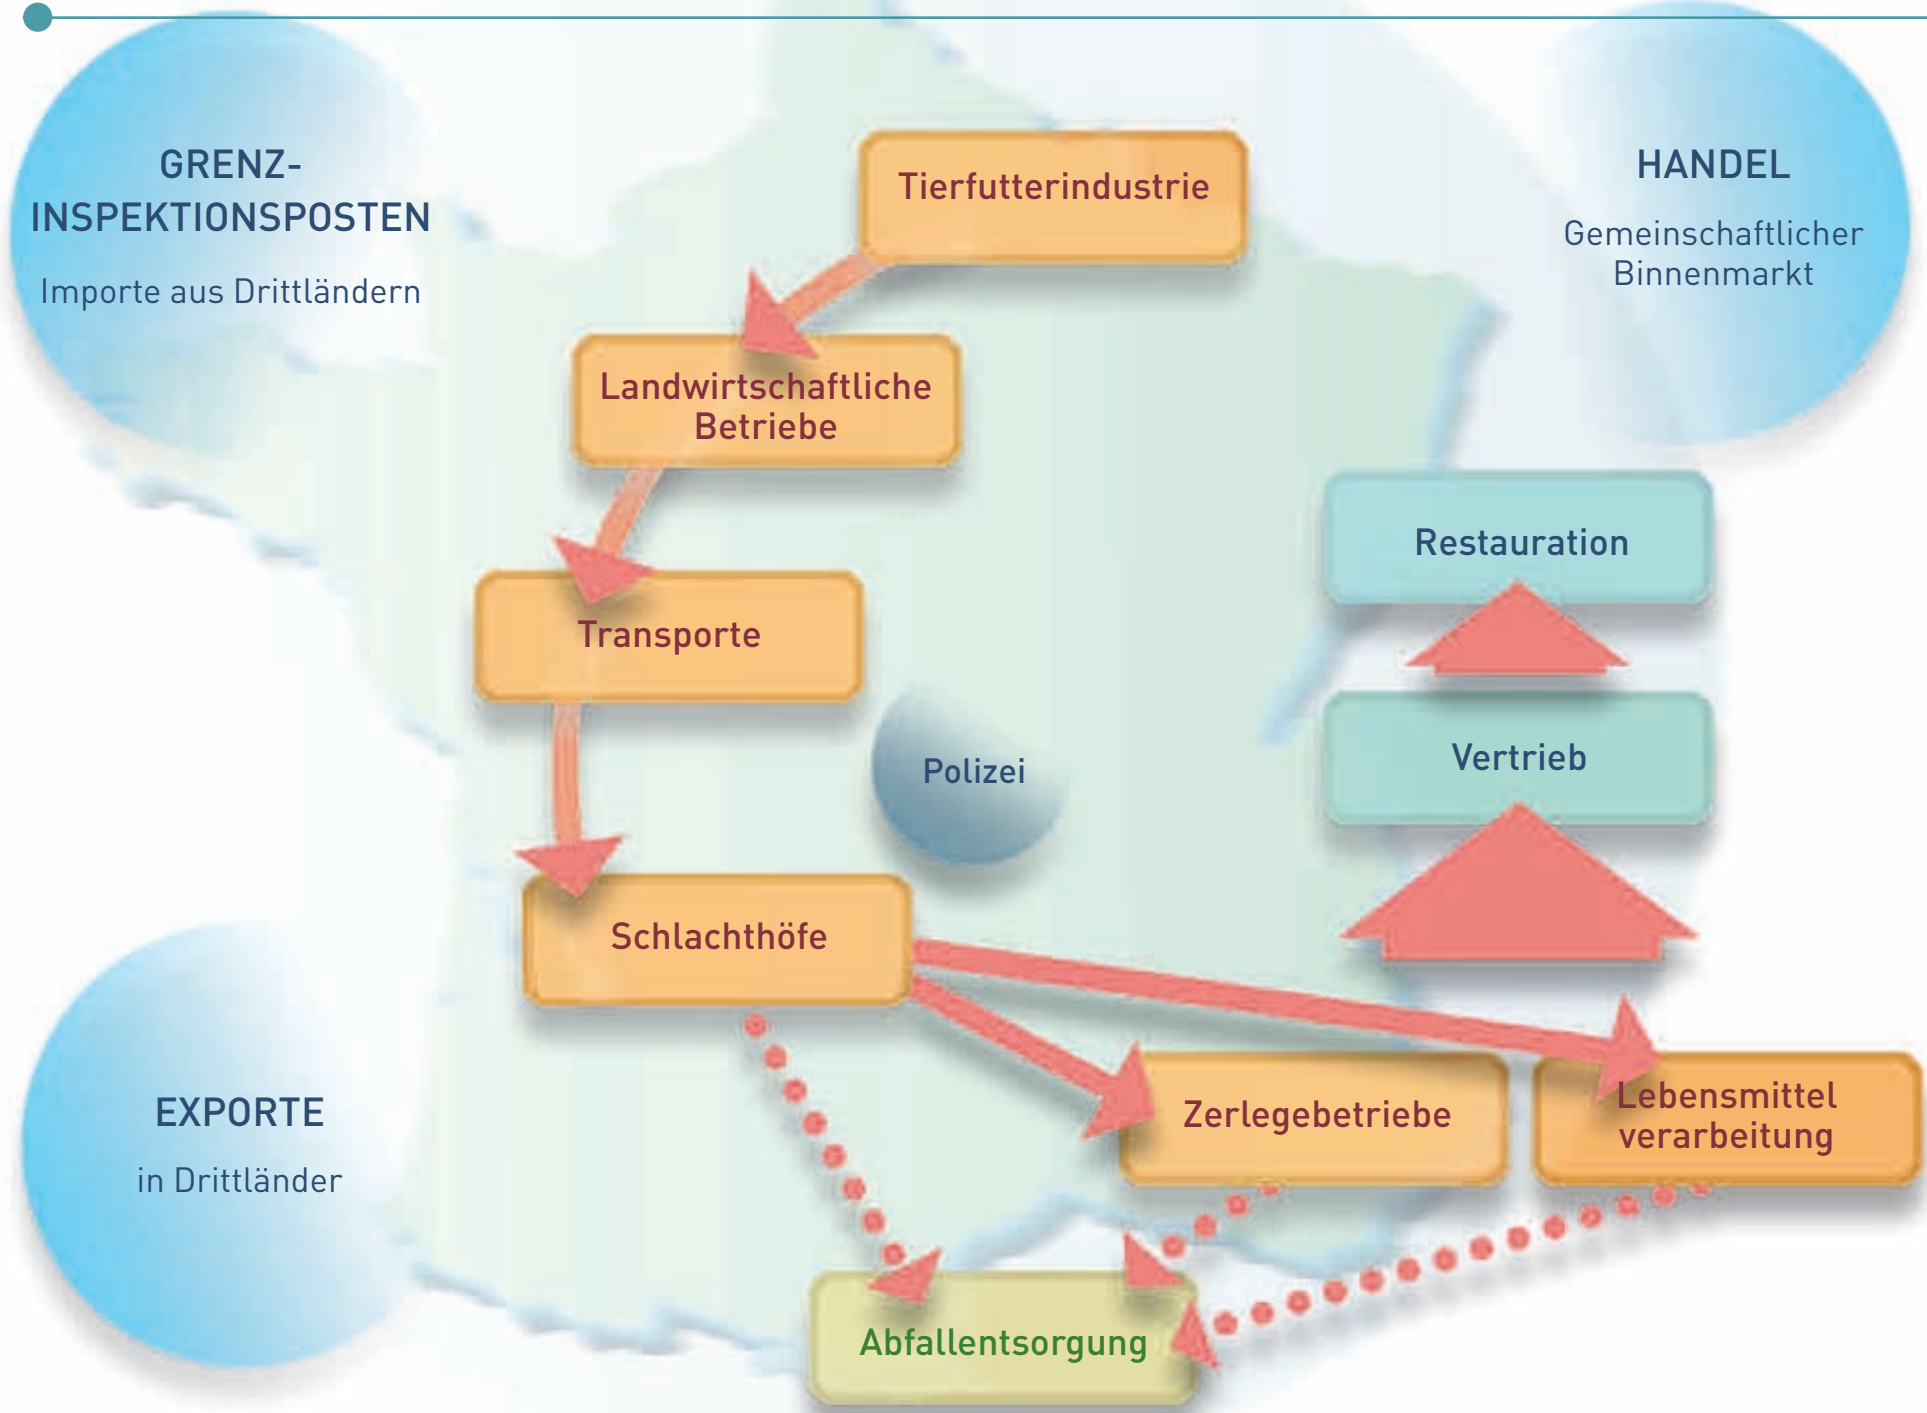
GRENZ-INSPEKTIONSPOSTEN

Importe aus Drittländern

Tierfutterindustrie

HANDEL

Gemeinschaftlicher Binnenmarkt

Landwirtschaftliche Betriebe

Restauration

Transporte

Vertrieb

Polizei

Schlachthöfe

EXPORTE

in Drittländer

Zerlegebetriebe

Lebensmittel verarbeitung

Abfallentsorgung